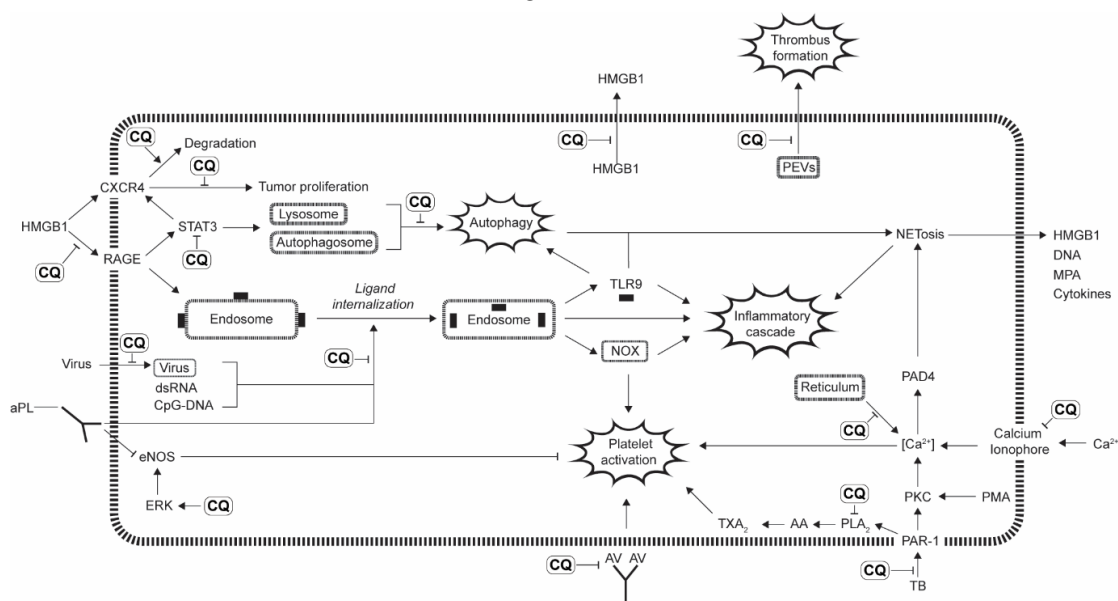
Thrombus formation

HMGB1

CQ

HMGB1

CQ

PEVs

CQ

Degradation

CQ

CXCR4

Tumor proliferation

HMGB1

CQ

RAGE

STAT3

CQ

Lysosome

Autophagosome

CQ

Autophagy

NETosis

HMGB1
DNA
MPA
Cytokines

Endosome

Ligand internalization

Endosome

TLR9

Inflammatory cascade

NOX

CQ

Virus

Virus
dsRNA
CpG-DNA

CQ

PAD4

Reticulum

CQ

aPL

CQ

eNOS

Platelet activation

$[Ca^{2+}]$

Calcium Ionophore

$Ca^{2+}$

ERK

CQ

CQ

PKC

PMA

$TXA_2$

AA

$PLA_2$

PAR-1

CQ

AV AV

CQ

TB